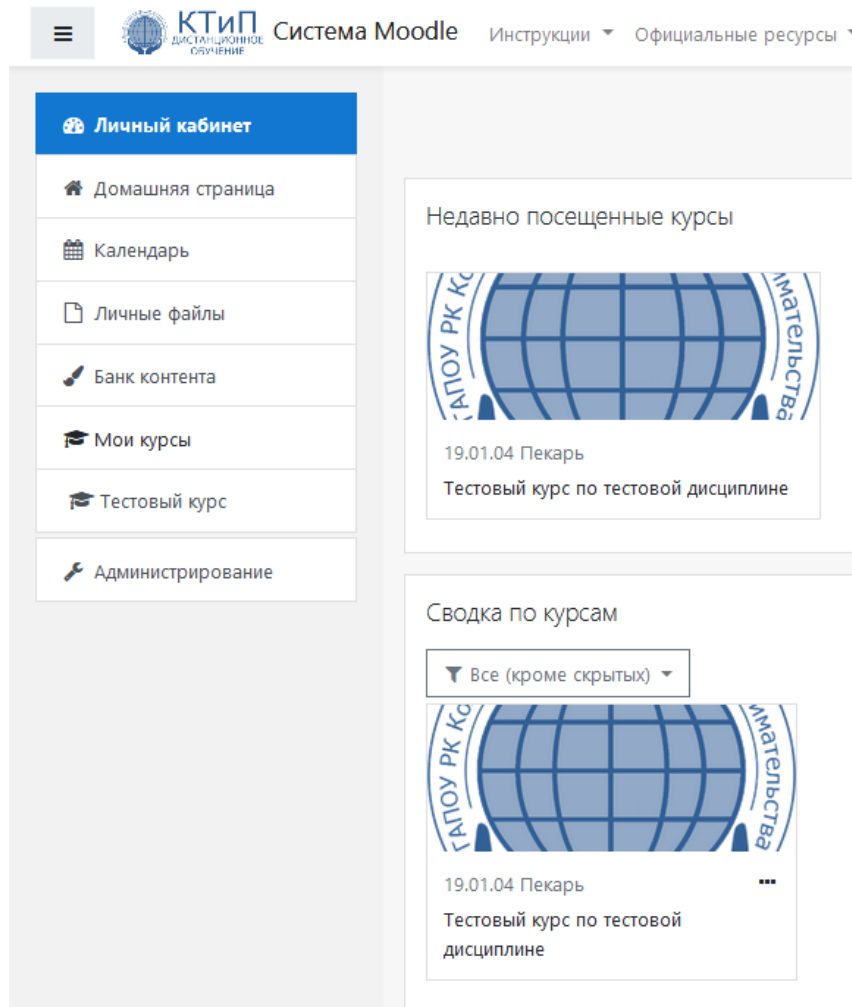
КТиП ДИСТАНЦИОННОЕ ОБУЧЕНИЕ Система Moodle Инструкции Официальные ресурсы

Личный кабинет
Домашняя страница
Календарь
Личные файлы
Банк контента
Мои курсы
Тестовый курс
Администрирование

Недавно посещенные курсы

ГАПОУ РК Ко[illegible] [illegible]мательства

19.01.04 Пекарь
Тестовый курс по тестовой дисциплине

Сводка по курсам

Все (кроме скрытых)

ГАПОУ РК Ко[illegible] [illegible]мательства

19.01.04 Пекарь
Тестовый курс по тестовой дисциплине